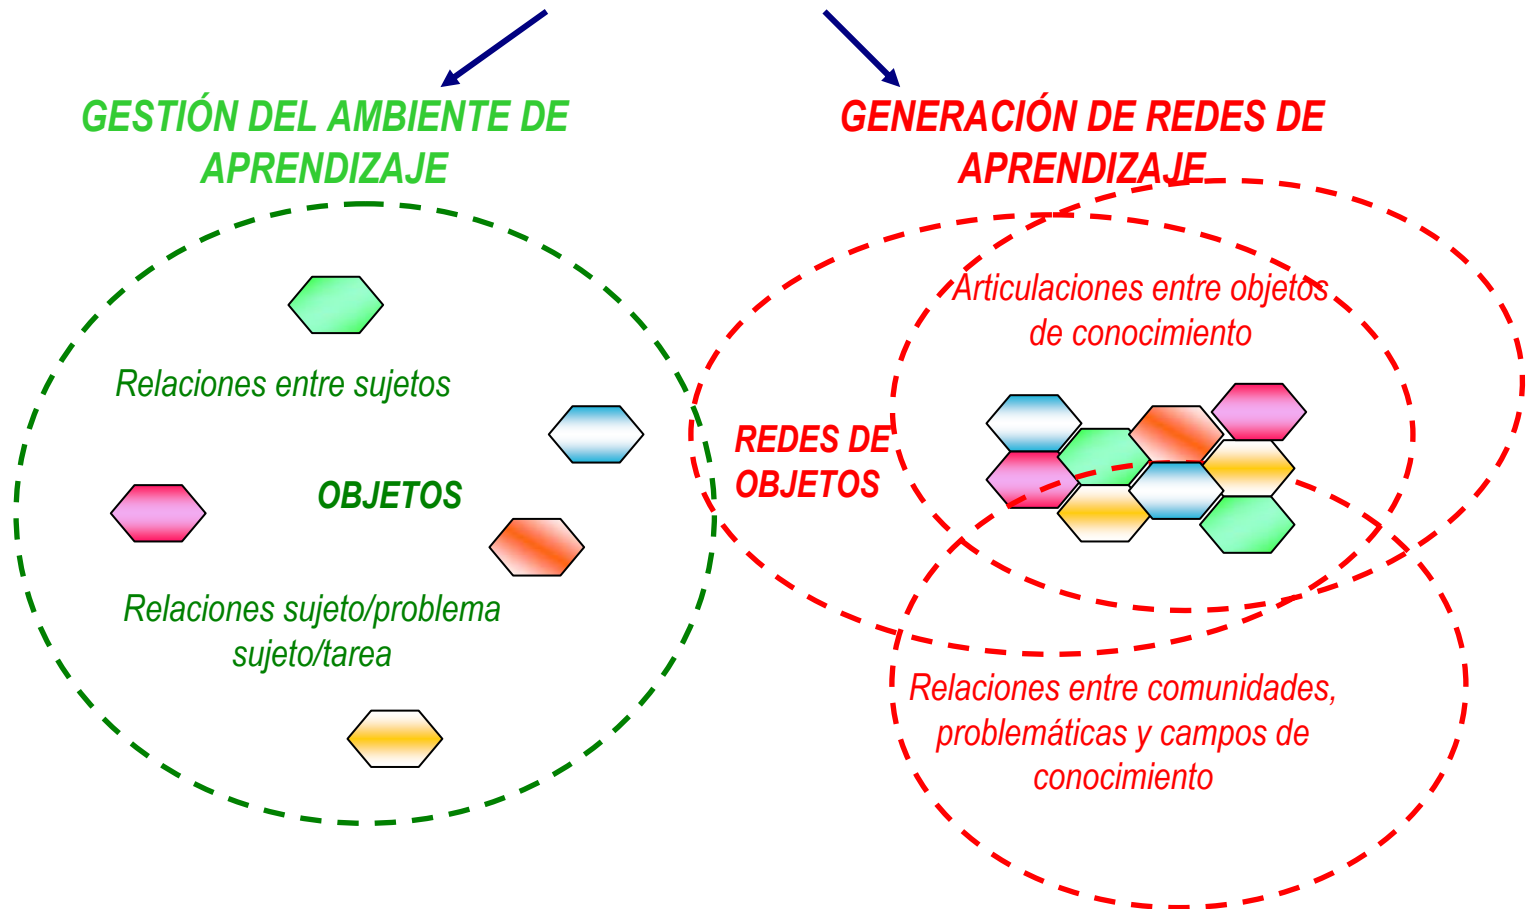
GESTIÓN DEL AMBIENTE DE APRENDIZAJE

GENERACIÓN DE REDES DE APRENDIZAJE

Relaciones entre sujetos

OBJETOS

Relaciones sujeto/problema sujeto/tarea

Articulaciones entre objetos de conocimiento

REDES DE OBJETOS

Relaciones entre comunidades, problemáticas y campos de conocimiento